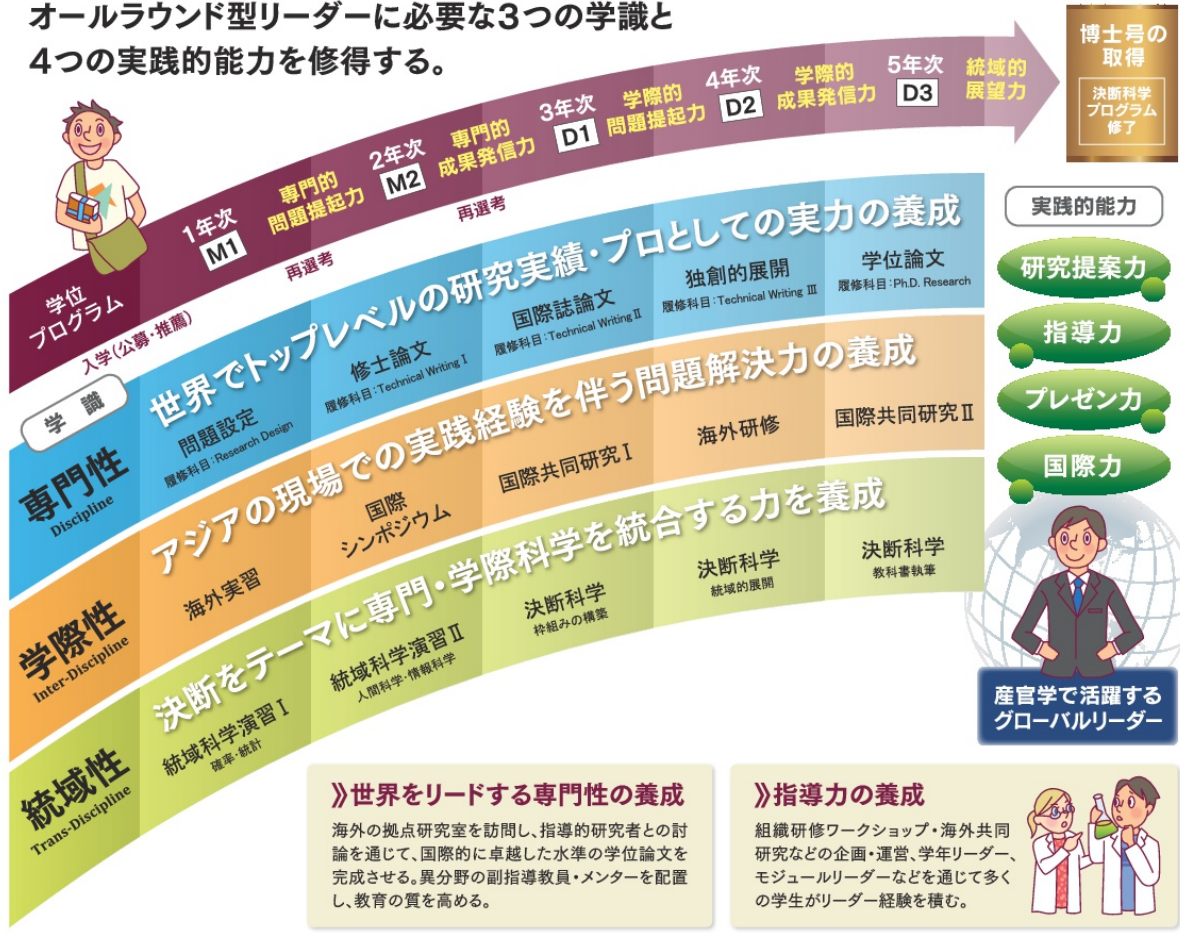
オールラウンド型リーダーに必要な3つの学識と
4つの実践的能力を修得する。

学位プログラム

入学（公募・推薦）

1年次
M1

専門的
問題提起力

再選考

2年次
M2

専門的
成果発信力

再選考

3年次
D1

学際的
問題提起力

4年次
D2

学際的
成果発信力

5年次
D3

統域的
展望力

博士号の
取得

決断科学
プログラム
修了

学識

専門性
Discipline

世界でトップレベルの研究実績・プロとしての実力の養成

問題設定
履修科目：Research Design

修士論文
履修科目：Technical Writing I

国際誌論文
履修科目：Technical Writing II

独創的展開
履修科目：Technical Writing III

学位論文
履修科目：Ph.D. Research

学際性
Inter-Discipline

アジアの現場での実践経験を伴う問題解決力の養成

海外実習

国際
シンポジウム

国際共同研究 I

海外研修

国際共同研究 II

統域性
Trans-Discipline

決断をテーマに専門・学際科学を統合する力を養成

統域科学演習 I
確率・統計

統域科学演習 II
人間科学・情報科学

決断科学
枠組みの構築

決断科学
統域的展開

決断科学
教科書執筆

実践的能力

研究提案力

指導力

プレゼン力

国際力

産官学で活躍する
グローバルリーダー

》世界をリードする専門性の養成

海外の拠点研究室を訪問し、指導的研究者との討論を通じて、国際的に卓越した水準の学位論文を完成させる。異分野の副指導教員・メンターを配置し、教育の質を高める。

》指導力の養成

組織研修ワークショップ・海外共同研究などの企画・運営、学年リーダー、モジュールリーダーなどを通じて多くの学生がリーダー経験を積む。